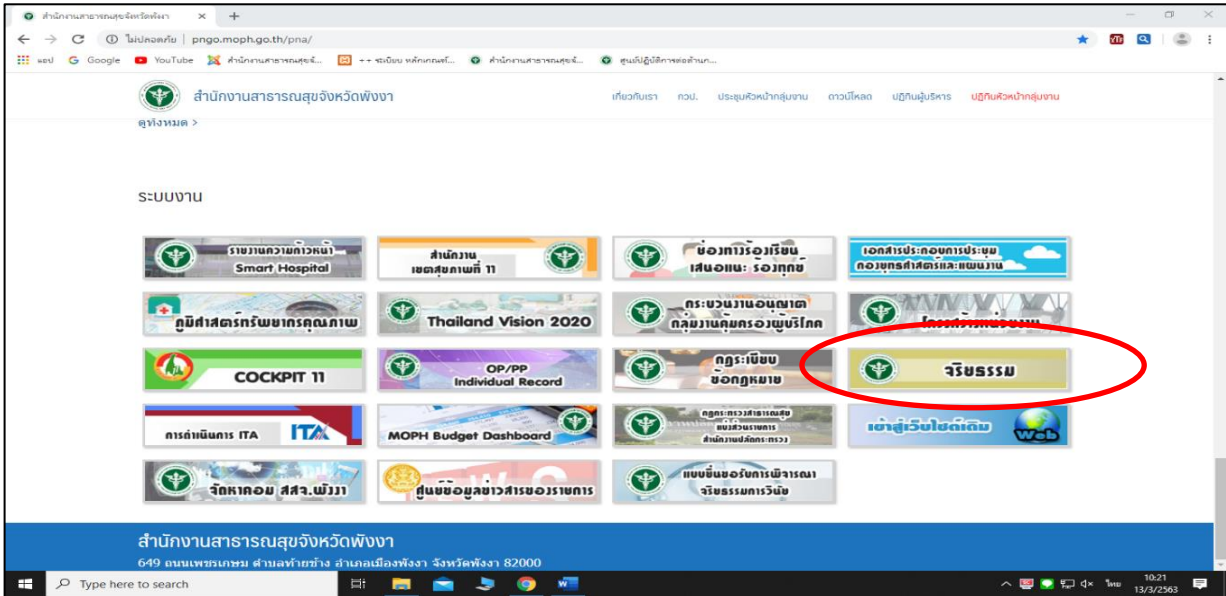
สำนักงานสาธารณสุขจังหวัดพังงา ×  +

ไม่ปลอดภัย | pngo.moph.go.th/pna/

แอป  Google  YouTube  สำนักงานสาธารณสุขจั...  ++ ระเบียบ หลักเกณฑ์...  สำนักงานสาธารณสุขจั...  ศูนย์ปฏิบัติการต่อต้าน...

สำนักงานสาธารณสุขจังหวัดพังงา

เกี่ยวกับเรา  กวป.  ประชุมหัวหน้ากลุ่มงาน  ดาวน์โหลด  ปฏิทินผู้บริหาร  ปฏิทินหัวหน้ากลุ่มงาน

ดูทั้งหมด >

ระบบงาน

รายงานความก้าวหน้า Smart Hospital

สำนักงานเขตสุขภาพที่ 11

ช่องทางร้องเรียน เสนอแนะ ร้องทุกข์

เอกสารประกอบการประชุม กองยุทธศาสตร์และแผนงาน

ภูมิศาสตร์ทรัพยากรคุณภาพ

Thailand Vision 2020

กระบวนงานอนุญาต กลุ่มงานคุ้มครองผู้บริโภค

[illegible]

COCKPIT 11

OP/PP Individual Record

กฎระเบียบ ข้อกฎหมาย

จริยธรรม

การดำเนินการ ITA  ITA

MOPH Budget Dashboard

กฎกระทรวงสาธารณสุข แบ่งส่วนราชการ สำนักงานปลัดกระทรวง

เข้าสู่เว็บไซต์เดิม  Web

จัดหาคอม สสจ.พังงา

ศูนย์ข้อมูลข่าวสารของราชการ

แบบขึ้นทะเบียนการพิจารณา จริยธรรมการวิจัย

สำนักงานสาธารณสุขจังหวัดพังงา

649 ถนนเพชรเกษม ตำบลท้ายช้าง อำเภอเมืองพังงา จังหวัดพังงา 82000

Type here to search

ไทย  10:21  13/3/2563